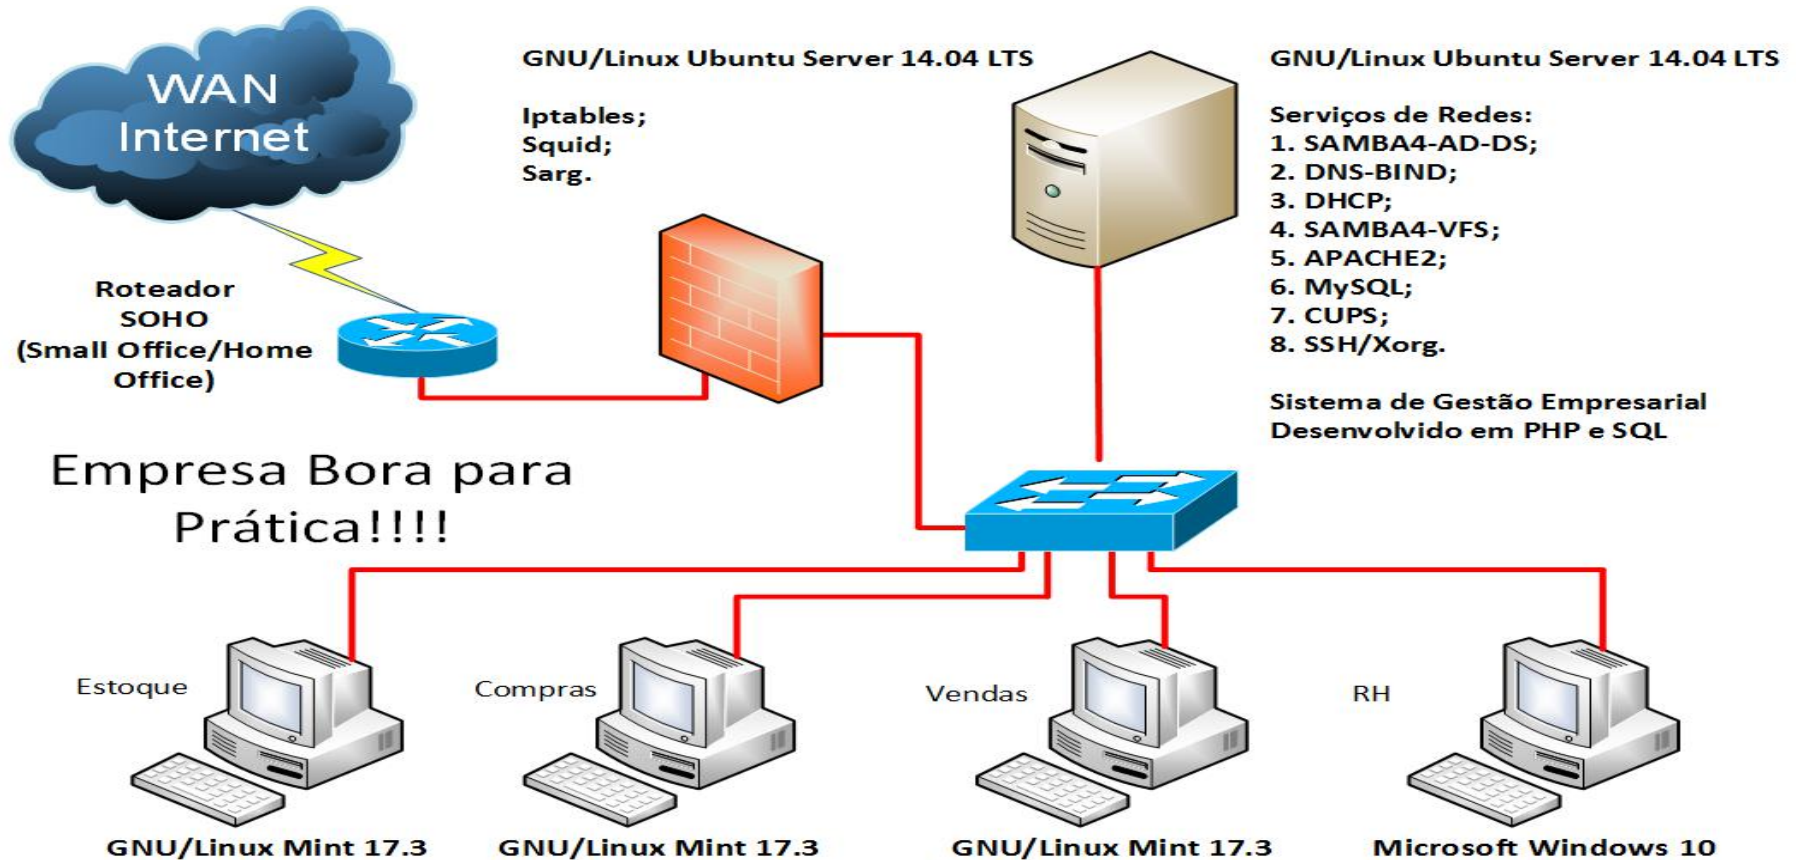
WAN
Internet

GNU/Linux Ubuntu Server 14.04 LTS

Iptables;
Squid;
Sarg.

GNU/Linux Ubuntu Server 14.04 LTS

Serviços de Redes:
1. SAMBA4-AD-DS;
2. DNS-BIND;
3. DHCP;
4. SAMBA4-VFS;
5. APACHE2;
6. MySQL;
7. CUPS;
8. SSH/Xorg.

Sistema de Gestão Empresarial
Desenvolvido em PHP e SQL

Roteador
SOHO
(Small Office/Home
Office)

Empresa Bora para
Prática!!!!

Estoque

Compras

Vendas

RH

GNU/Linux Mint 17.3

GNU/Linux Mint 17.3

GNU/Linux Mint 17.3

Microsoft Windows 10